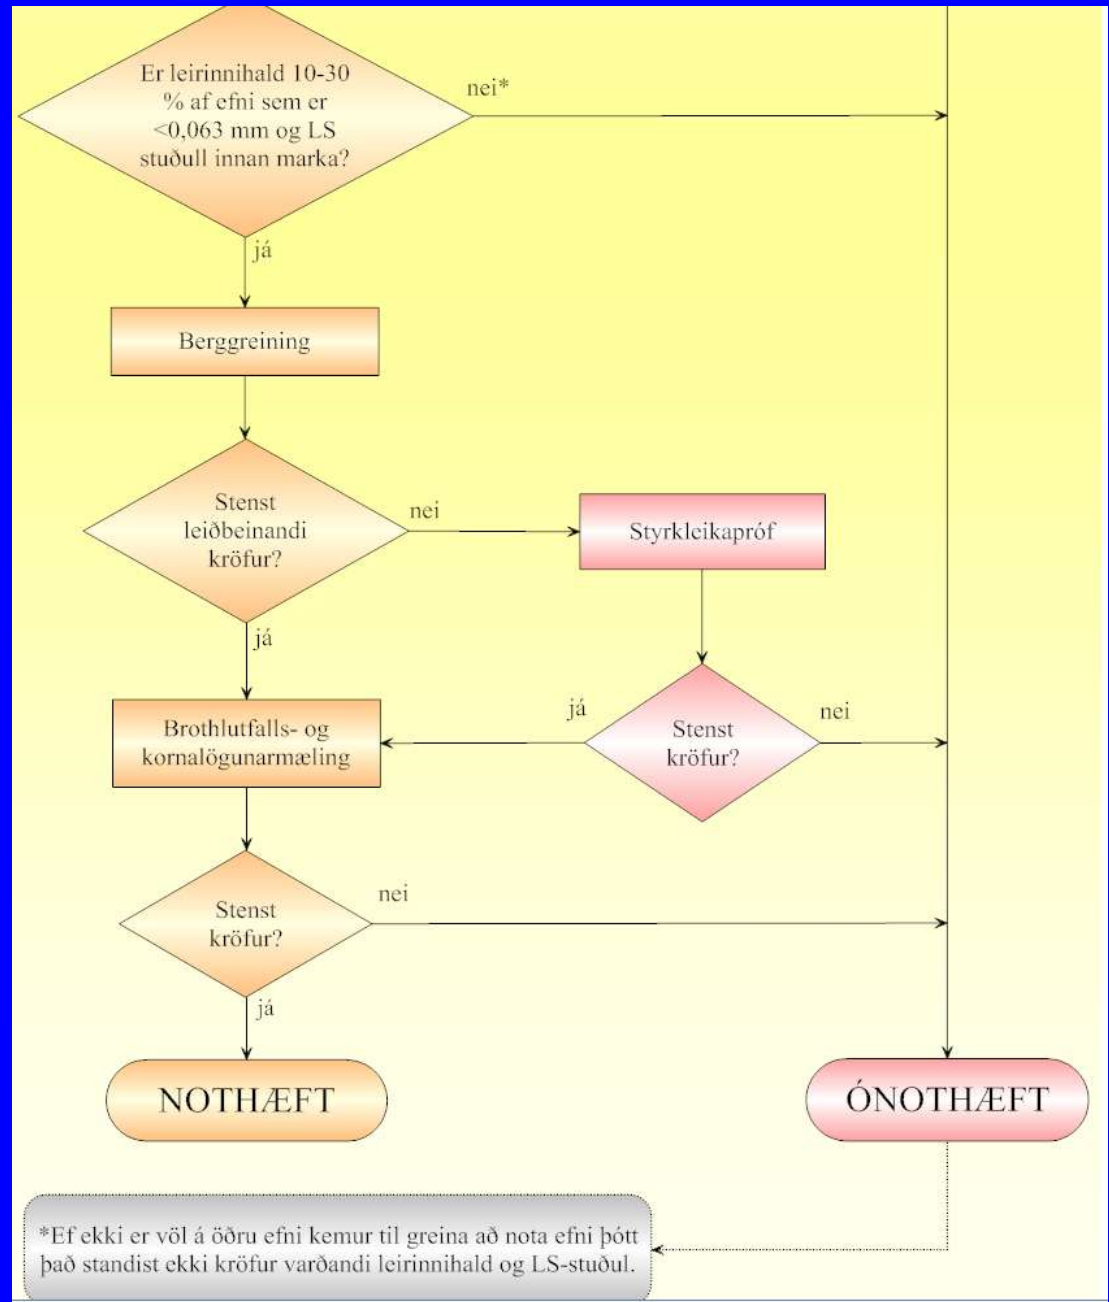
Er leirinnihald 10-30 % af efni sem er <0,063 mm og LS stuðull innan marka?

nei*

já

Berggreining

Stenst leiðbeinandi kröfur?

nei

Styrkleikapróf

já

Brothlutfalls- og kornalögunarmæling

já

Stenst kröfur?

nei

Stenst kröfur?

nei

já

NOTHÆFT

ÓNOTHÆFT

*Ef ekki er völ á öðru efni kemur til greina að nota efni þótt það standist ekki kröfur varðandi leirinnihald og LS-stuðul.